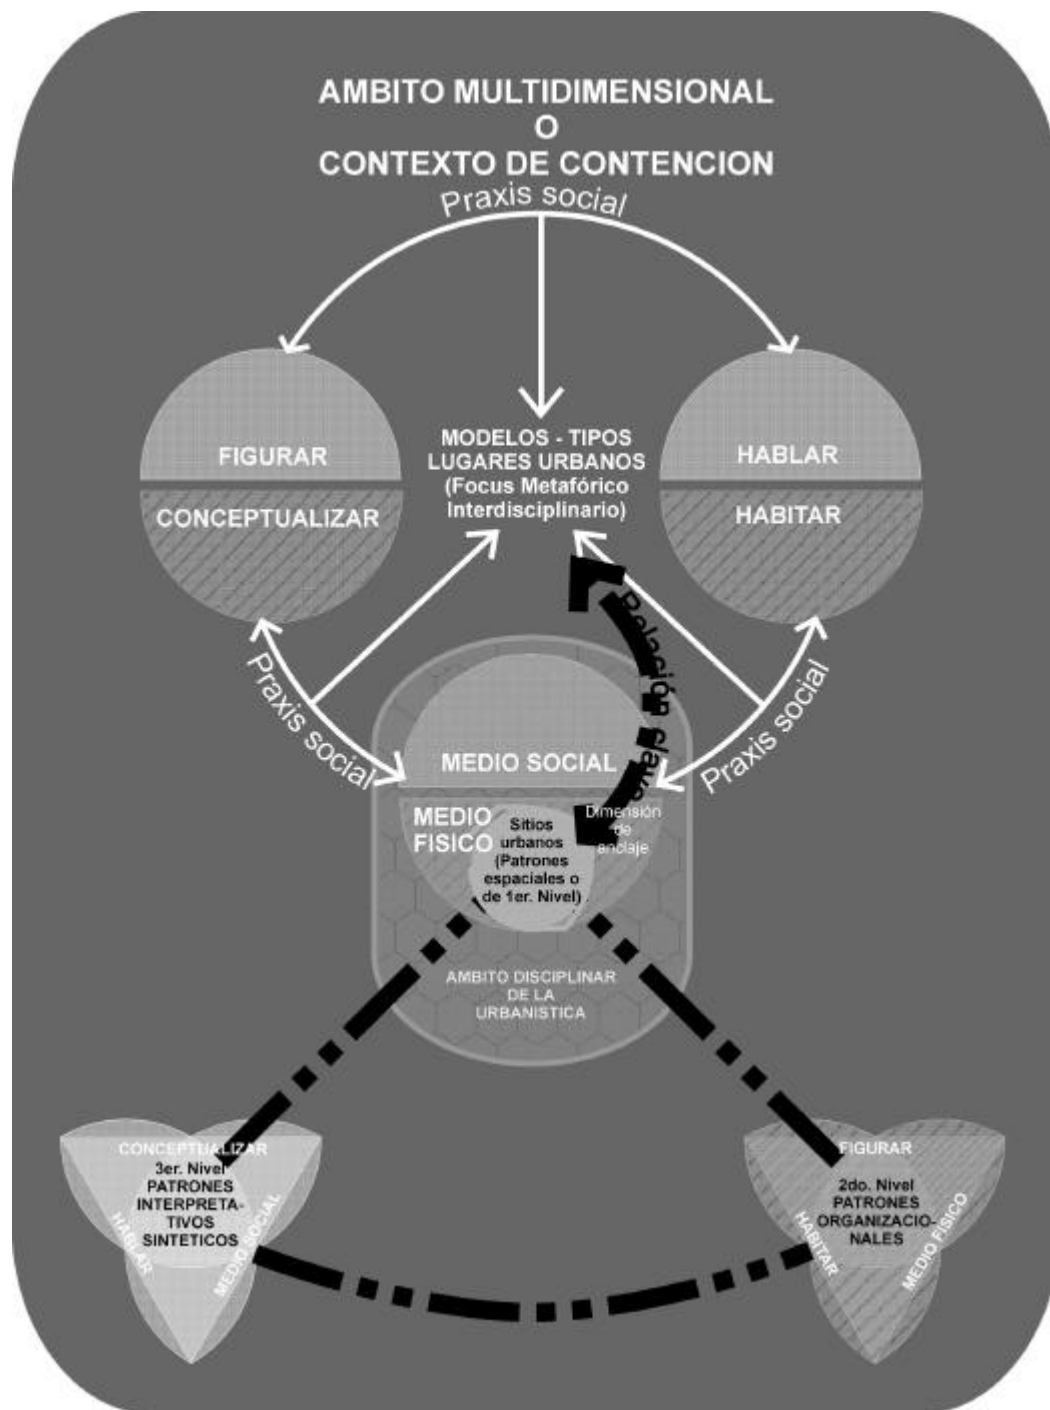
AMBITO MULTIDIMENSIONAL
O
CONTEXTO DE CONTENCION

Praxis social

FIGURAR
CONCEPTUALIZAR

MODELOS - TIPOS LUGARES URBANOS (Focus Metafórico Interdisciplinario)

HABLAR
HABITAR

Relación clave

Praxis social

Praxis social

MEDIO SOCIAL

MEDIO FISICO

Sitios urbanos (Patrones espaciales o de 1er. Nivel)

Dimensión de anclaje

AMBITO DISCIPLINAR DE LA URBANISTICA

CONCEPTUALIZAR
3er. Nivel PATRONES INTERPRETATIVOS SINTETICOS
HABLAR
MEDIO SOCIAL

FIGURAR
2do. Nivel PATRONES ORGANIZACIONALES
HABITAR
MEDIO FISICO